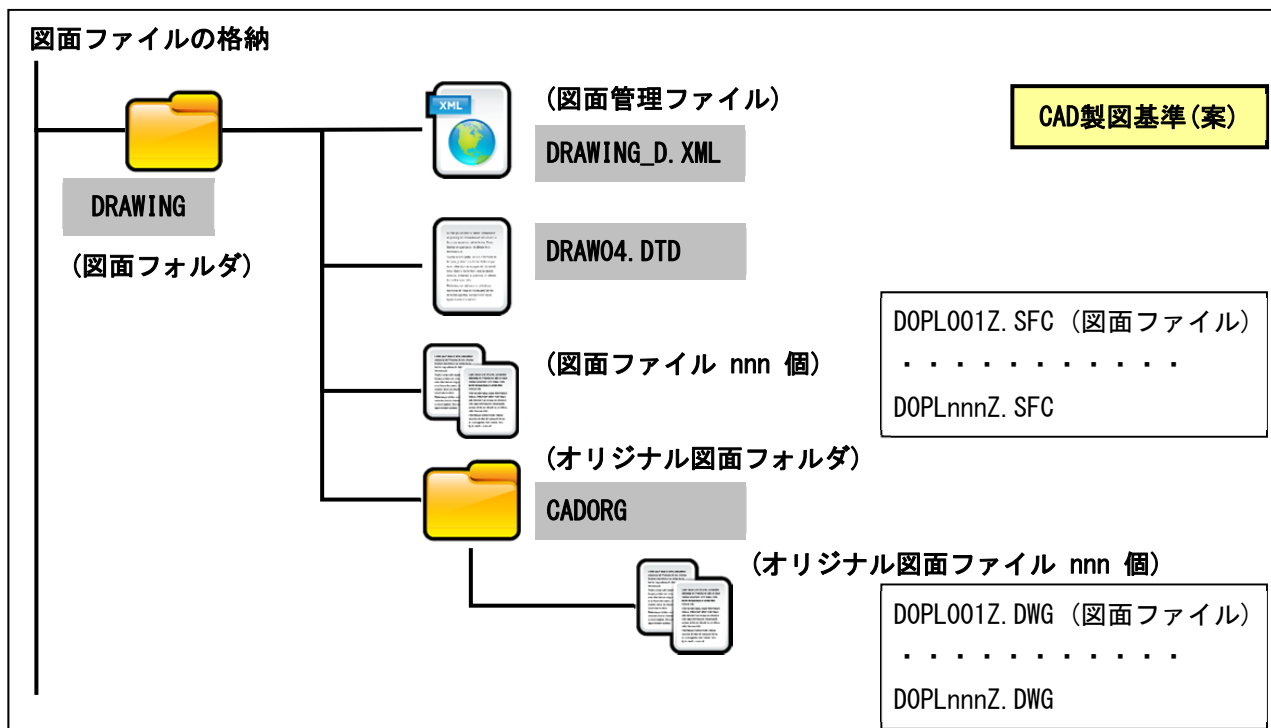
図面ファイルの格納

DRAWING
（図面フォルダ）

XML
（図面管理ファイル）
DRAWING_D.XML

CAD製図基準(案)

DRAW04.DTD

（図面ファイル nnn 個）

D0PL001Z.SFC（図面ファイル）
・・・・・・・・・・・・
D0PLnnnZ.SFC

（オリジナル図面フォルダ）
CADORG

（オリジナル図面ファイル nnn 個）

D0PL001Z.DWG（図面ファイル）
・・・・・・・・・・・・
D0PLnnnZ.DWG